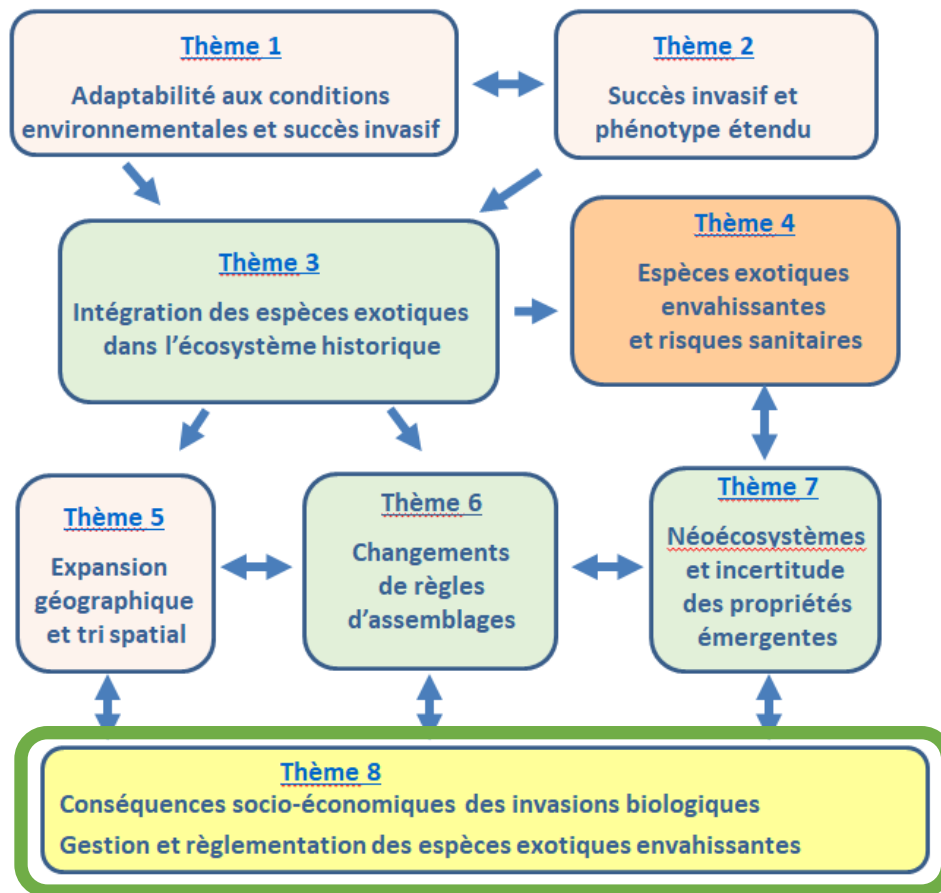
Thème 1

Adaptabilité aux conditions environnementales et succès invasif

Thème 2

Succès invasif et phénotype étendu

Thème 3

Intégration des espèces exotiques dans l'écosystème historique

Thème 4

Espèces exotiques envahissantes et risques sanitaires

Thème 5

Expansion géographique et tri spatial

Thème 6

Changements de règles d'assemblages

Thème 7

Néoécosystèmes et incertitude des propriétés émergentes

Thème 8

Conséquences socio-économiques des invasions biologiques

Gestion et règlementation des espèces exotiques envahissantes